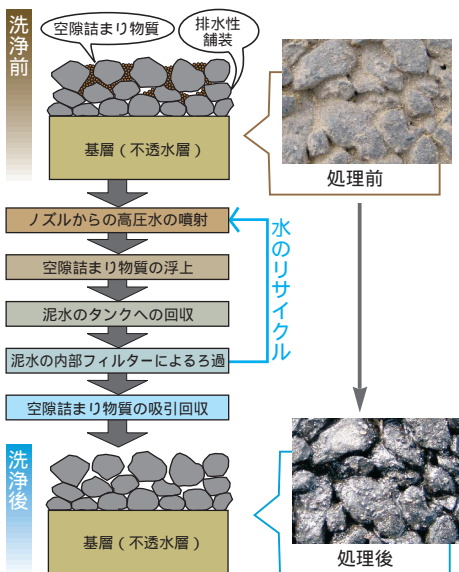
洗浄前

空隙詰まり物質

排水性舗装

基層（不透水層）

処理前

ノズルからの高圧水の噴射

空隙詰まり物質の浮上

泥水のタンクへの回収

泥水の内部フィルターによるろ過

水のリサイクル

空隙詰まり物質の吸引回収

洗浄後

基層（不透水層）

処理後